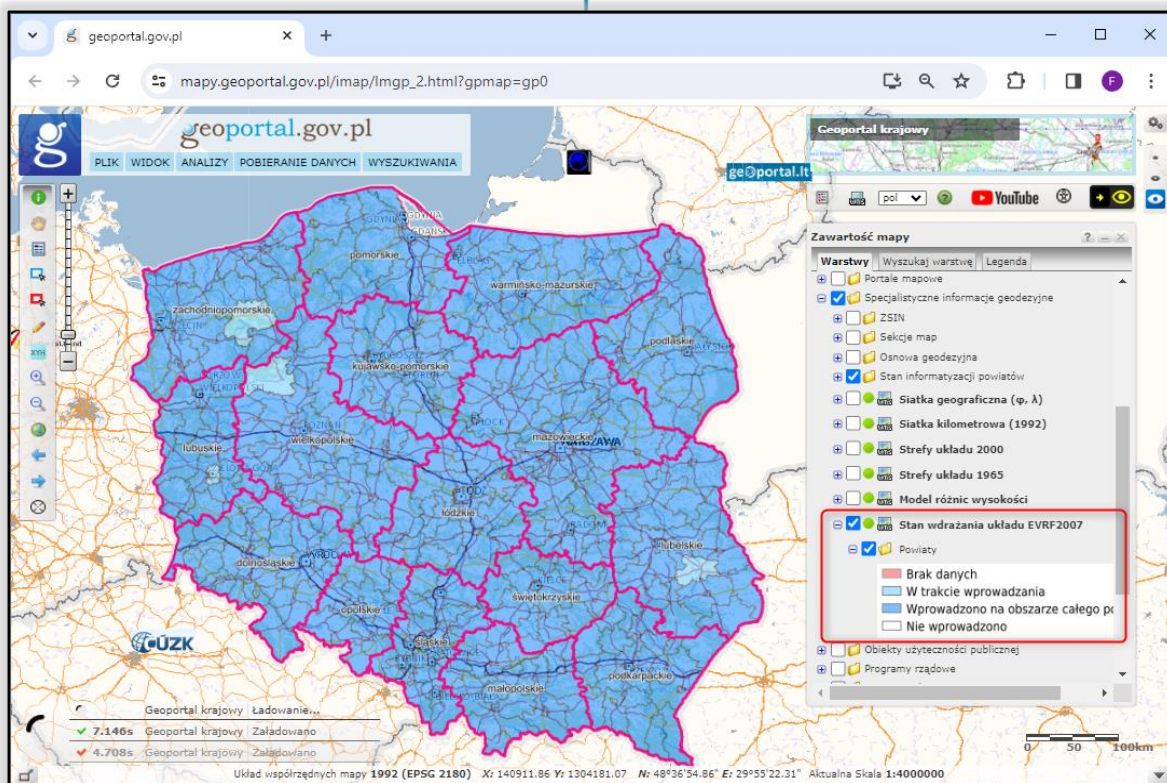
geoportal.gov.pl
mapy.geoportal.gov.pl/imap/Imgp_2.html?gpmap=gp0

geoportal.gov.pl
PLIK WIDOK ANALIZY POBIERANIE DANYCH WYSZUKIWANIA

Geoportal krajowy
ge@portal.lt
pol
YouTube

pomorskie
warmińsko-mazurskie
zachodniopomorskie
podlaskie
kujawsko-pomorskie
mazowieckie
WARSZAWA
wielkopolskie
lubuskie
łódzkie
lubelskie
dolnośląskie
świętokrzyskie
opolskie
śląskie
małopolskie
podkarpackie
GDYNIA
GDAŃSK
ŁÓDŹ
WROCŁAW
ČÚZK

Zawartość mapy
Warstwy | Wyszukaj warstwę | Legenda
Portale mapowe
Specjalistyczne informacje geodezyjne
ZSIN
Sekcje map
Osnowa geodezyjna
Stan informatyzacji powiatów
Siatka geograficzna (φ, λ)
Siatka kilometrowa (1992)
Strefy układu 2000
Strefy układu 1965
Model różnic wysokości
Stan wdrażania układu EVRF2007
Powiaty
Brak danych
W trakcie wprowadzania
Wprowadzono na obszarze całego po
Nie wprowadzono
Obiekty użyteczności publicznej
Programy rządowe

Geoportal krajowy Ładowanie...
✓ 7.146s Geoportal krajowy Załadowano
✓ 4.708s Geoportal krajowy Załadowano

0 50 100km

Układ współrzędnych mapy 1992 (EPSG 2180) X: 140911.86 Y: 1304181.07 N: 48°36'54.86" E: 29°55'22.31" Aktualna Skala 1:4000000